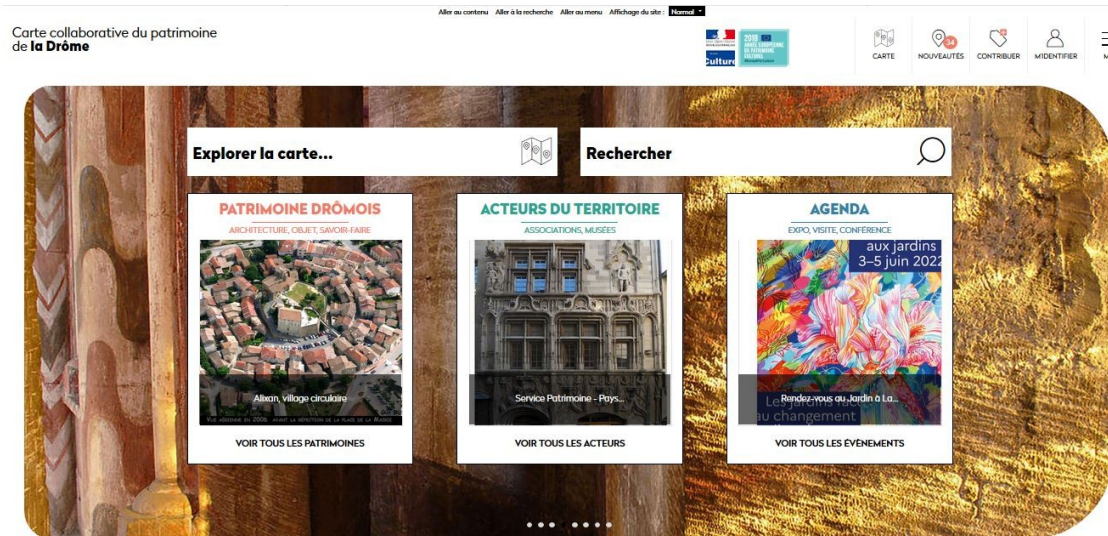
Aller au contenu Aller à la recherche Aller au menu Affichage du site : Normal

Carte collaborative du patrimoine de la Drôme

Culture

2018 ANNÉE EUROPÉENNE DU PATRIMOINE CULTUREL

CARTE NOUVEAUTÉS CONTRIBUER M'IDENTIFIER

Explorer la carte...

Rechercher

PATRIMOINE DRÔMOIS
ARCHITECTURE, OBJET, SAVOIR-FAIRE
Alixan, village circulaire
VOIR TOUS LES PATRIMOINES

ACTEURS DU TERRITOIRE
ASSOCIATIONS, MUSÉES
Service Patrimoine - Pays...
VOIR TOUS LES ACTEURS

AGENDA
EXPO, VISITE, CONFÉRENCE
aux jardins 3-5 juin 2022
Rendez-vous au Jardin à La...
Les jardins face au changement
VOIR TOUS LES ÉVÈNEMENTS